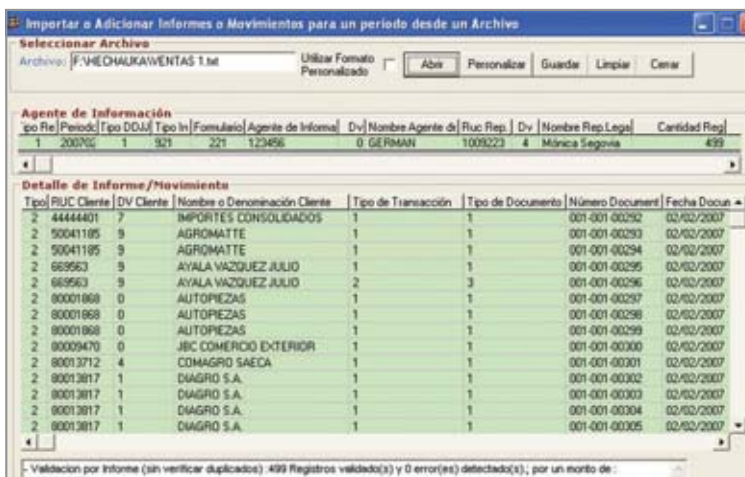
Importar o Adicionar Informes o Movimientos para un periodo desde un Archivo

Seleccionar Archivo

Archivo: F:\HECHAUKA\VENTAS 1.txt

Utilizar Formato Personalizado

Abrir | Personalizar | Guardar | Limpiar | Cerrar

Agente de Información

| ipo Re | Periodo | Tipo DDJJ | Tipo In | Formulario | Agente de Informa | Dv | Nombre Agente de | Ruc Rep. | Dv | Nombre Rep.Legal | Cantidad Reg |
|---|---|---|---|---|---|---|---|---|---|---|---|
| 1 | 200702 | 1 | 921 | 221 | 123456 | 0 | GERMAN | 1009223 | 4 | Mónica Segovia | 499 |

Detalle de Informe/Movimiento

| Tipo | RUC Cliente | DV Cliente | Nombre o Denominación Cliente | Tipo de Transacción | Tipo de Documento | Número Document | Fecha Docum |
|---|---|---|---|---|---|---|---|
| 2 | 44444401 | 7 | IMPORTES CONSOLIDADOS | 1 | 1 | 001-001-00292 | 02/02/2007 |
| 2 | 50041185 | 9 | AGROMATTE | 1 | 1 | 001-001-00293 | 02/02/2007 |
| 2 | 50041185 | 9 | AGROMATTE | 1 | 1 | 001-001-00294 | 02/02/2007 |
| 2 | 669563 | 9 | AYALA VAZQUEZ JULIO | 1 | 1 | 001-001-00295 | 02/02/2007 |
| 2 | 669563 | 9 | AYALA VAZQUEZ JULIO | 2 | 3 | 001-001-00296 | 02/02/2007 |
| 2 | 80001868 | 0 | AUTOPIEZAS | 1 | 1 | 001-001-00297 | 02/02/2007 |
| 2 | 80001868 | 0 | AUTOPIEZAS | 1 | 1 | 001-001-00298 | 02/02/2007 |
| 2 | 80001868 | 0 | AUTOPIEZAS | 1 | 1 | 001-001-00299 | 02/02/2007 |
| 2 | 80009470 | 0 | JBC COMERCIO EXTERIOR | 1 | 1 | 001-001-00300 | 02/02/2007 |
| 2 | 80013712 | 4 | COMAGRO SAECA | 1 | 1 | 001-001-00301 | 02/02/2007 |
| 2 | 80013817 | 1 | DIAGRO S.A. | 1 | 1 | 001-001-00302 | 02/02/2007 |
| 2 | 80013817 | 1 | DIAGRO S.A. | 1 | 1 | 001-001-00303 | 02/02/2007 |
| 2 | 80013817 | 1 | DIAGRO S.A. | 1 | 1 | 001-001-00304 | 02/02/2007 |
| 2 | 80013817 | 1 | DIAGRO S.A. | 1 | 1 | 001-001-00305 | 02/02/2007 |

- Validacion por Informe (sin verificar duplicados): 499 Registros validado(s) y 0 error(es) detectado(s); por un monto de :